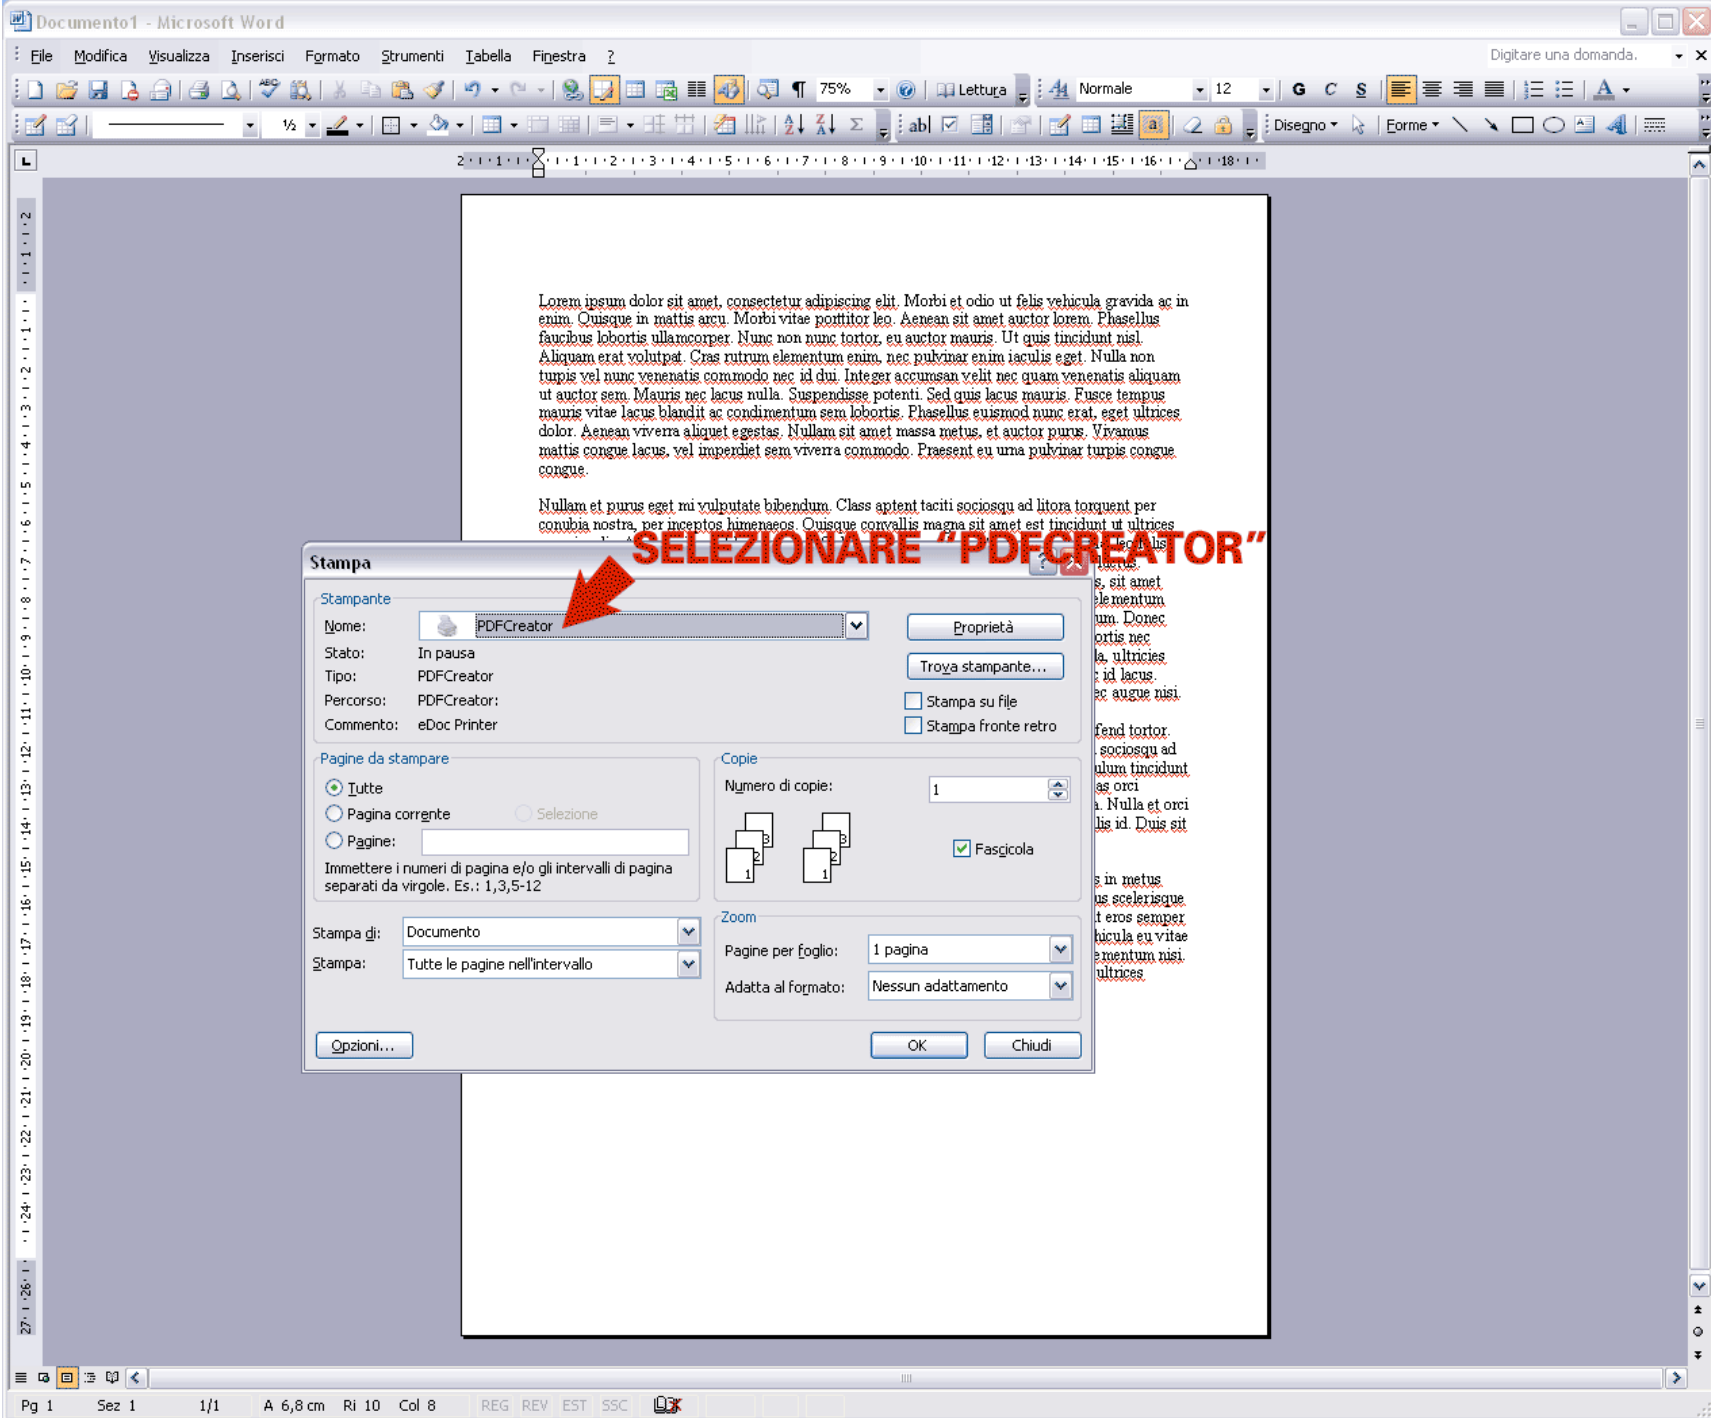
Documento1 - Microsoft Word

File Modifica Visualizza Inserisci Formato Strumenti Tabella Finestra ?

Digitare una domanda.

75% Lettura Normale 12 G C S

abl Disegno Forme

Lorem ipsum dolor sit amet, consectetur adipiscing elit. Morbi et odio ut felis vehicula gravida ac in enim. Quisque in mattis arcu. Morbi vitae porttitor leo. Aenean sit amet auctor lorem. Phasellus faucibus lobortis ullamcorper. Nunc non nunc tortor, eu auctor mauris. Ut quis tincidunt nisl. Aliquam erat volutpat. Cras rutrum elementum enim, nec pulvinar enim iaculis eget. Nulla non turpis vel nunc venenatis commodo nec id dui. Integer accumsan velit nec quam venenatis aliquam ut auctor sem. Mauris nec lacus nulla. Suspendisse potenti. Sed quis lacus mauris. Fusce tempus mauris vitae lacus blandit ac condimentum sem lobortis. Phasellus euismod nunc erat, eget ultrices dolor. Aenean viverra aliquet egestas. Nullam sit amet massa metus, et auctor purus. Vivamus mattis congue lacus, vel imperdiet sem viverra commodo. Praesent eu urna pulvinar turpis congue congue.

Nullam et purus eget mi vulputate bibendum. Class aptent taciti sociosqu ad litora torquent per conubia nostra, per inceptos himenaeos. Quisque convallis magna sit amet est tincidunt ut ultrices

SELEZIONARE "PDFCREATOR"

Stampa

Stampante
Nome: PDFCreator
Stato: In pausa
Tipo: PDFCreator
Percorso: PDFCreator:
Commento: eDoc Printer

Proprietà
Trova stampante...
Stampa su file
Stampa fronte retro

Pagine da stampare
Tutte
Pagina corrente
Selezione
Pagine:
Immettere i numeri di pagina e/o gli intervalli di pagina separati da virgole. Es.: 1,3,5-12

Copie
Numero di copie: 1
Fascicola

Stampa di: Documento
Stampa: Tutte le pagine nell'intervallo

Zoom
Pagine per foglio: 1 pagina
Adatta al formato: Nessun adattamento

Opzioni... OK Chiudi

s, sit amet elementum um. Donec ortis nec a, ultricies id lacus. ec augue nisi.

fend tortor. sociosqu ad ulum tincidunt as orci . Nulla et orci lis id. Duis sit

s in metus us scelerisque t eros semper hicula eu vitae ementum nisi. ultrices

Pg 1 Sez 1 1/1 A 6,8 cm Ri 10 Col 8 REG REV EST SSC